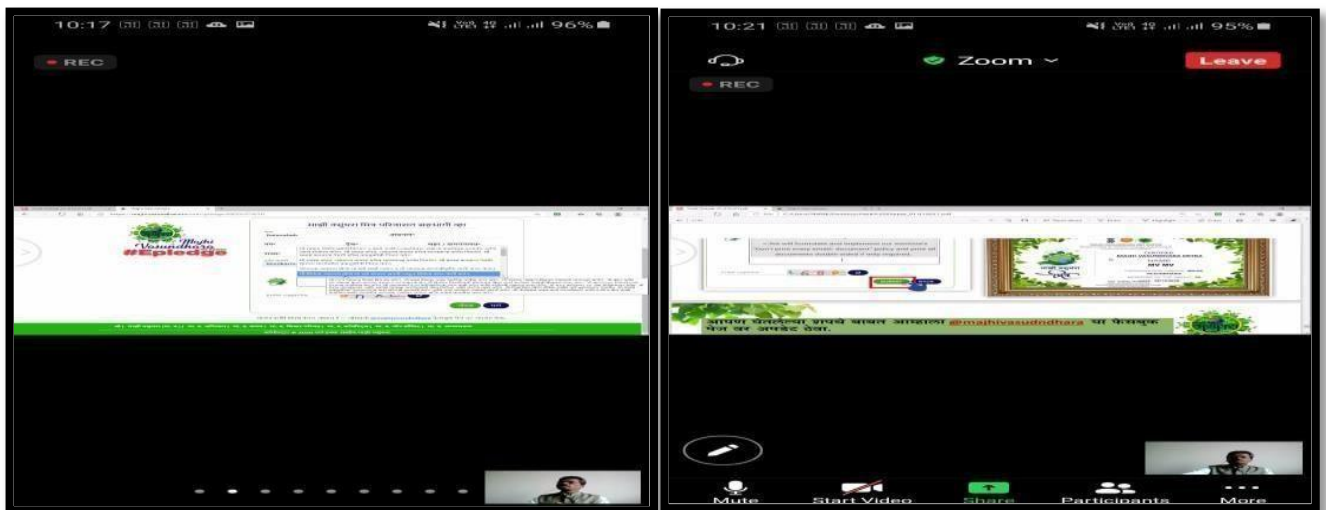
10:17 96%

REC

माझी वसुंधरा मित्र प्रतिज्ञेवर स्वाक्षरी करा

Majhi Vasundhara #Epledge

10:21 95%

Zoom

Leave

REC

आपण घेतलेल्या शपथे बाबत आम्हाला @majhivasudndhara या फेसबुक पेज वर अपडेट ठेवा.

Mute

Start Video

Share

Participants

More